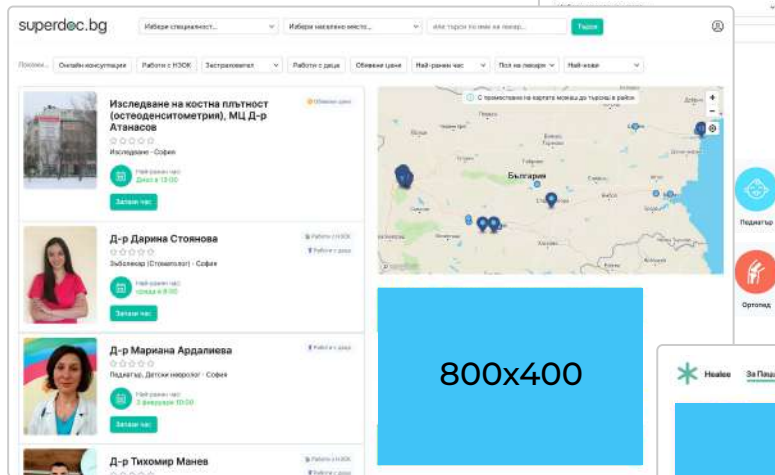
superdoc.bg
Избери специалност...
Избери населено място...
или търси по име на лекар...
Търси

Покажи...
Онлайн консултация
Работи с НЗОК
Застраховател
Работи с деца
Обявени цени
Най-ранен час
Пол на лекаря
Най-нови

Изследване на костна плътност (остеоденситометрия), МЦ Д-р Атанасов
Обявени цени
Изследване · София
Най-ранен час
Днес в 13:00
Запази час

Д-р Дарина Стоянова
Работи с НЗОК
Работи с деца
Зъболекар (Стоматолог) · София
Най-ранен час
Утре в 9:00
Запази час

Д-р Мариана Ардалиева
Работи с деца
Педиатър, Детски невролог · София
Най-ранен час
3 февруари 10:00
Запази час

Д-р Тихомир Манев
Работи с НЗОК
Работи с деца

С преместване на картата можеш да търсиш в район
България

800x400

Педиатър
Ортопед

Healee
За Паци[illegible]